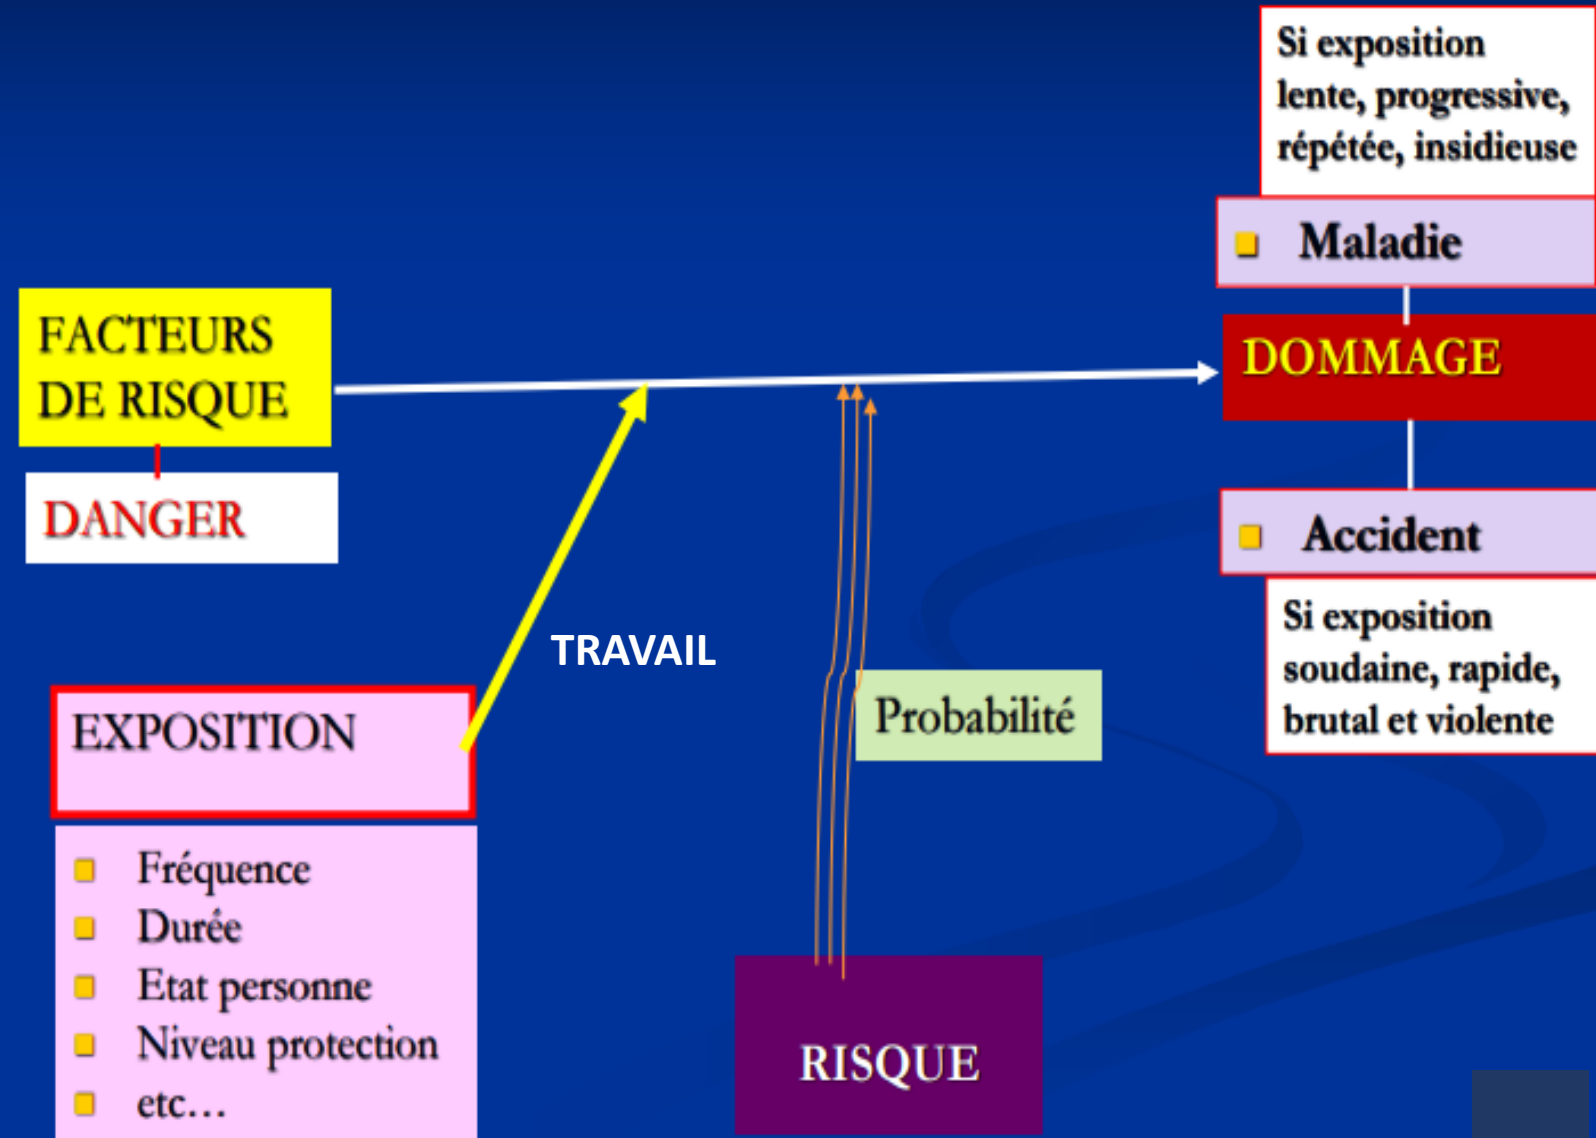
Si exposition lente, progressive, répétée, insidieuse

Maladie

FACTEURS DE RISQUE

DANGER

DOMMAGE

Accident

Si exposition soudaine, rapide, brutal et violente

TRAVAIL

Probabilité

EXPOSITION

Fréquence
Durée
Etat personne
Niveau protection
etc…

RISQUE